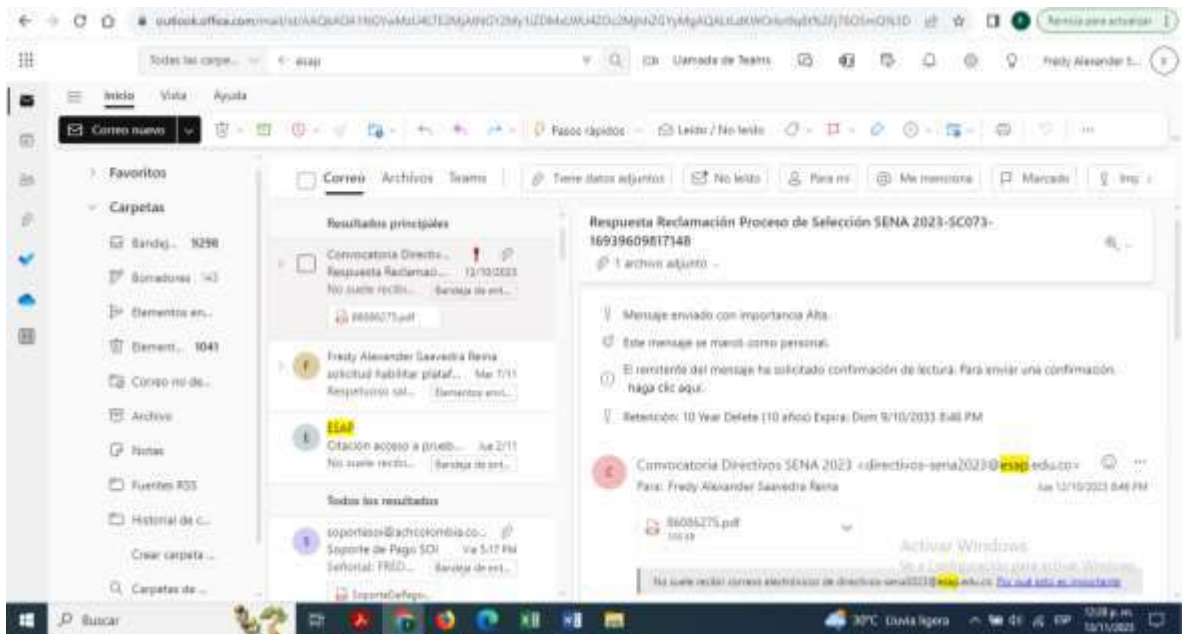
outlook.office.com/mail/id/AAQkADk1NGYwMzU4LTE2MjAtNGY2My1iZDMxLWU4ZDc2MjhhZGYyMgAQALtLdKWOnvBgbI%2FJ7SOSmO%3D

Reinicia para actualizar

Todas las carpe... esap

Llamada de Teams

Fredy Alexander S...

Inicio Vista Ayuda

Correo nuevo

Pasos rápidos

Leído / No leído

Favoritos

Carpetas

Bandej... 5298

Borradores 143

Elementos en...

Element... 1041

Correo no de...

Archivo

Notas

Fuentes RSS

Historial de c...

Crear carpeta...

Carpetas de ...

Correo Archivos Teams

Tiene datos adjuntos

No leído

Para mí

Me menciona

Marcado

Resultados principales

Convocatoria Directiv...

Respuesta Reclamaci... 12/10/2023

No suele recibi... Bandeja de ent...

86086275.pdf

Fredy Alexander Saavedra Reina

solicitud habilitar plataf... Mar 7/11

Respuestas sol... Elementos envi...

ESAP

Citación acceso a prueb... Jue 2/11

No suele recibi... Bandeja de ent...

Todos los resultados

soportesoi@achcolombia.co...

Soporte de Pago SOI Vie 5:17 PM

Señorial: FRED... Bandeja de ent...

SoportedePago...

Respuesta Reclamación Proceso de Selección SENA 2023-SC073-169396098171​48

1 archivo adjunto

Mensaje enviado con importancia Alta.

Este mensaje se marcó como personal.

El remitente del mensaje ha solicitado confirmación de lectura. Para enviar una confirmación haga clic aquí.

Retención: 10 Year Delete (10 años) Expira: Dom 9/10/2033 8:46 PM

Convocatoria Directivos SENA 2023 <directivos-sena2023@esap.edu.co>

Para: Fredy Alexander Saavedra Reina

Jue 12/10/2023 8:46 PM

86086275.pdf

Activar Windows

Ve a Configuración para activar Windows.

No suele recibir correos electrónicos de directivos-sena2023@esap.edu.co. Por qué esto es importante

Buscar

30°C Lluvia ligera

12:08 p. m. 13/11/2023